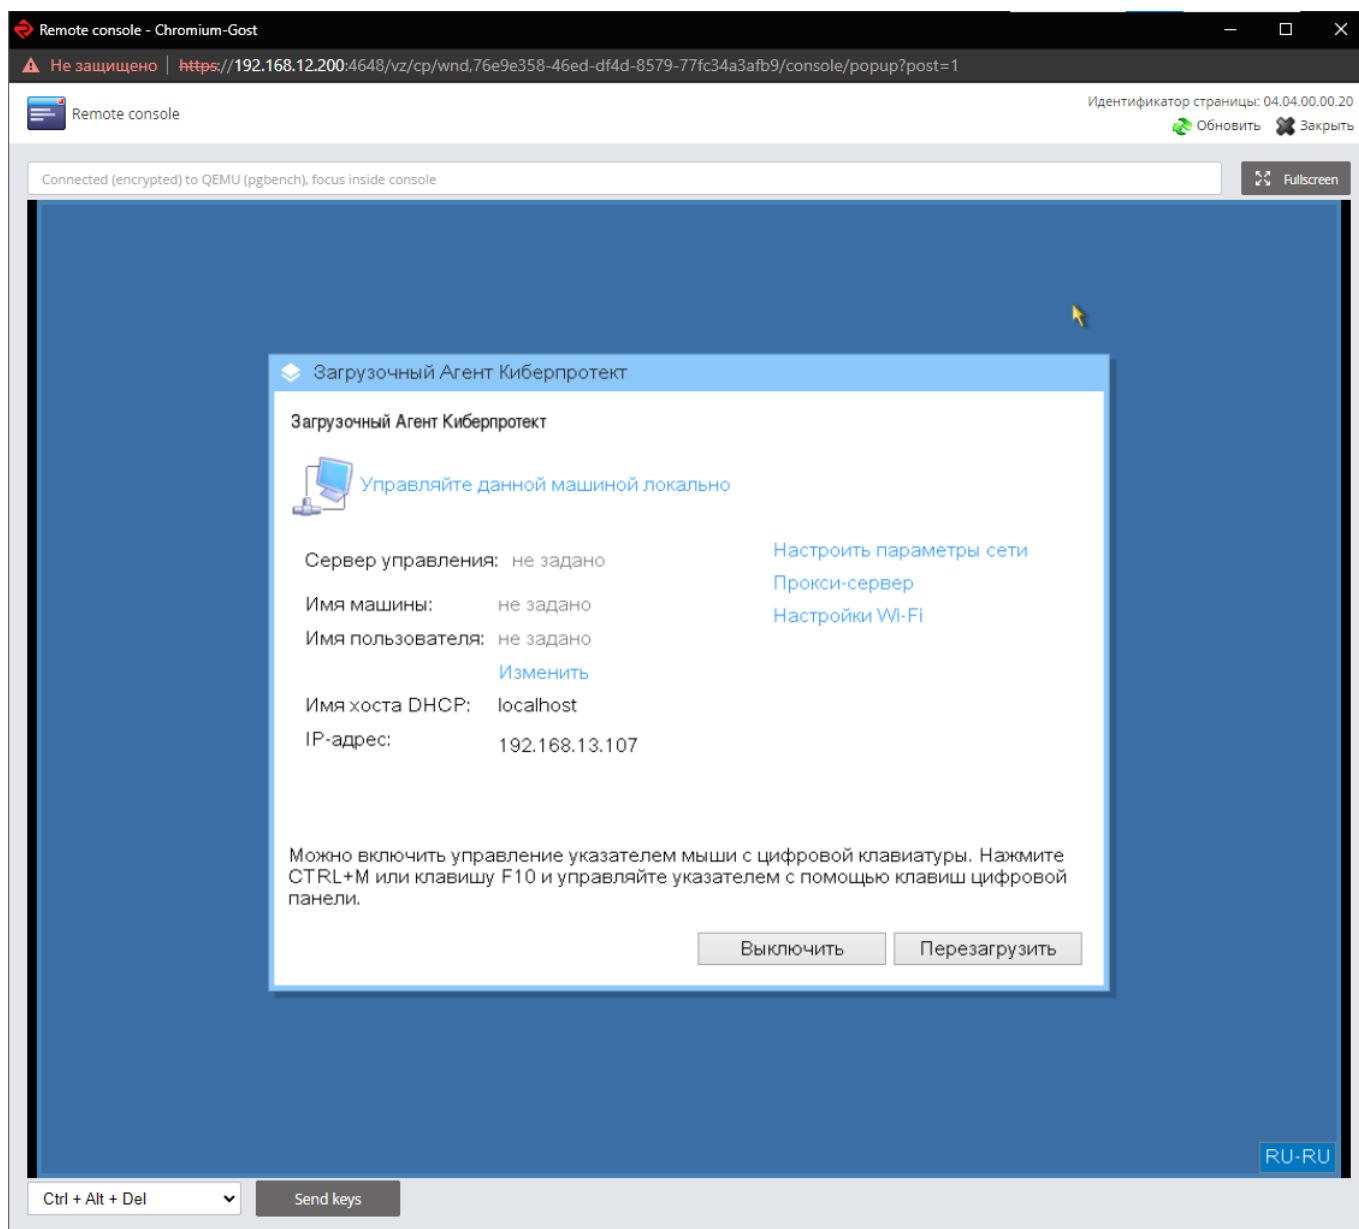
Remote console - Chromium-Gost

Не защищено | https://192.168.12.200:4648/vz/cp/wnd,76e9e358-46ed-df4d-8579-77fc34a3afb9/console/popup?post=1

Remote console

Идентификатор страницы: 04.04.00.00.20
Обновить Закрыть

Connected (encrypted) to QEMU (pgbench), focus inside console

Fullscreen

Загрузочный Агент Киберпротект

Загрузочный Агент Киберпротект

Управляйте данной машиной локально

Сервер управления: не задано

Имя машины: не задано

Имя пользователя: не задано

Изменить

Имя хоста DHCP: localhost

IP-адрес: 192.168.13.107

Настроить параметры сети

Прокси-сервер

Настройки Wi-Fi

Можно включить управление указателем мыши с цифровой клавиатуры. Нажмите CTRL+M или клавишу F10 и управляйте указателем с помощью клавиш цифровой панели.

Выключить Перезагрузить

RU-RU

Ctrl + Alt + Del

Send keys